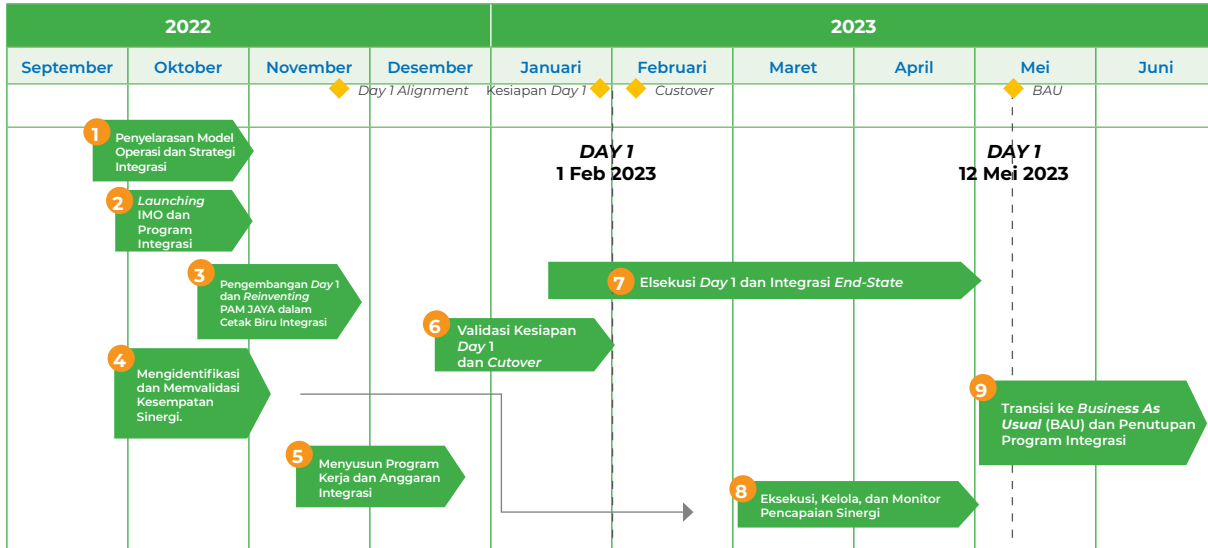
| 2022 | | | | 2023 | | | | | |
|---|---|---|---|---|---|---|---|---|---|
| September | Oktober | November | Desember | Januari | Februari | Maret | April | Mei | Juni |

Day 1 Alignment Kesiapan Day 1 Custover BAU

1 Penyelarasan Model Operasi dan Strategi Integrasi

2 Launching IMO dan Program Integrasi

3 Pengembangan Day 1 dan Reinventing PAM JAYA dalam Cetak Biru Integrasi

4 Mengidentifikasi dan Memvalidasi Kesempatan Sinergi.

5 Menyusun Program Kerja dan Anggaran Integrasi

6 Validasi Kesiapan Day 1 dan Cutover

DAY 1
1 Feb 2023

DAY 1
12 Mei 2023

7 Elsekusi Day 1 dan Integrasi End-State

8 Eksekusi, Kelola, dan Monitor Pencapaian Sinergi

9 Transisi ke Business As Usual (BAU) dan Penutupan Program Integrasi